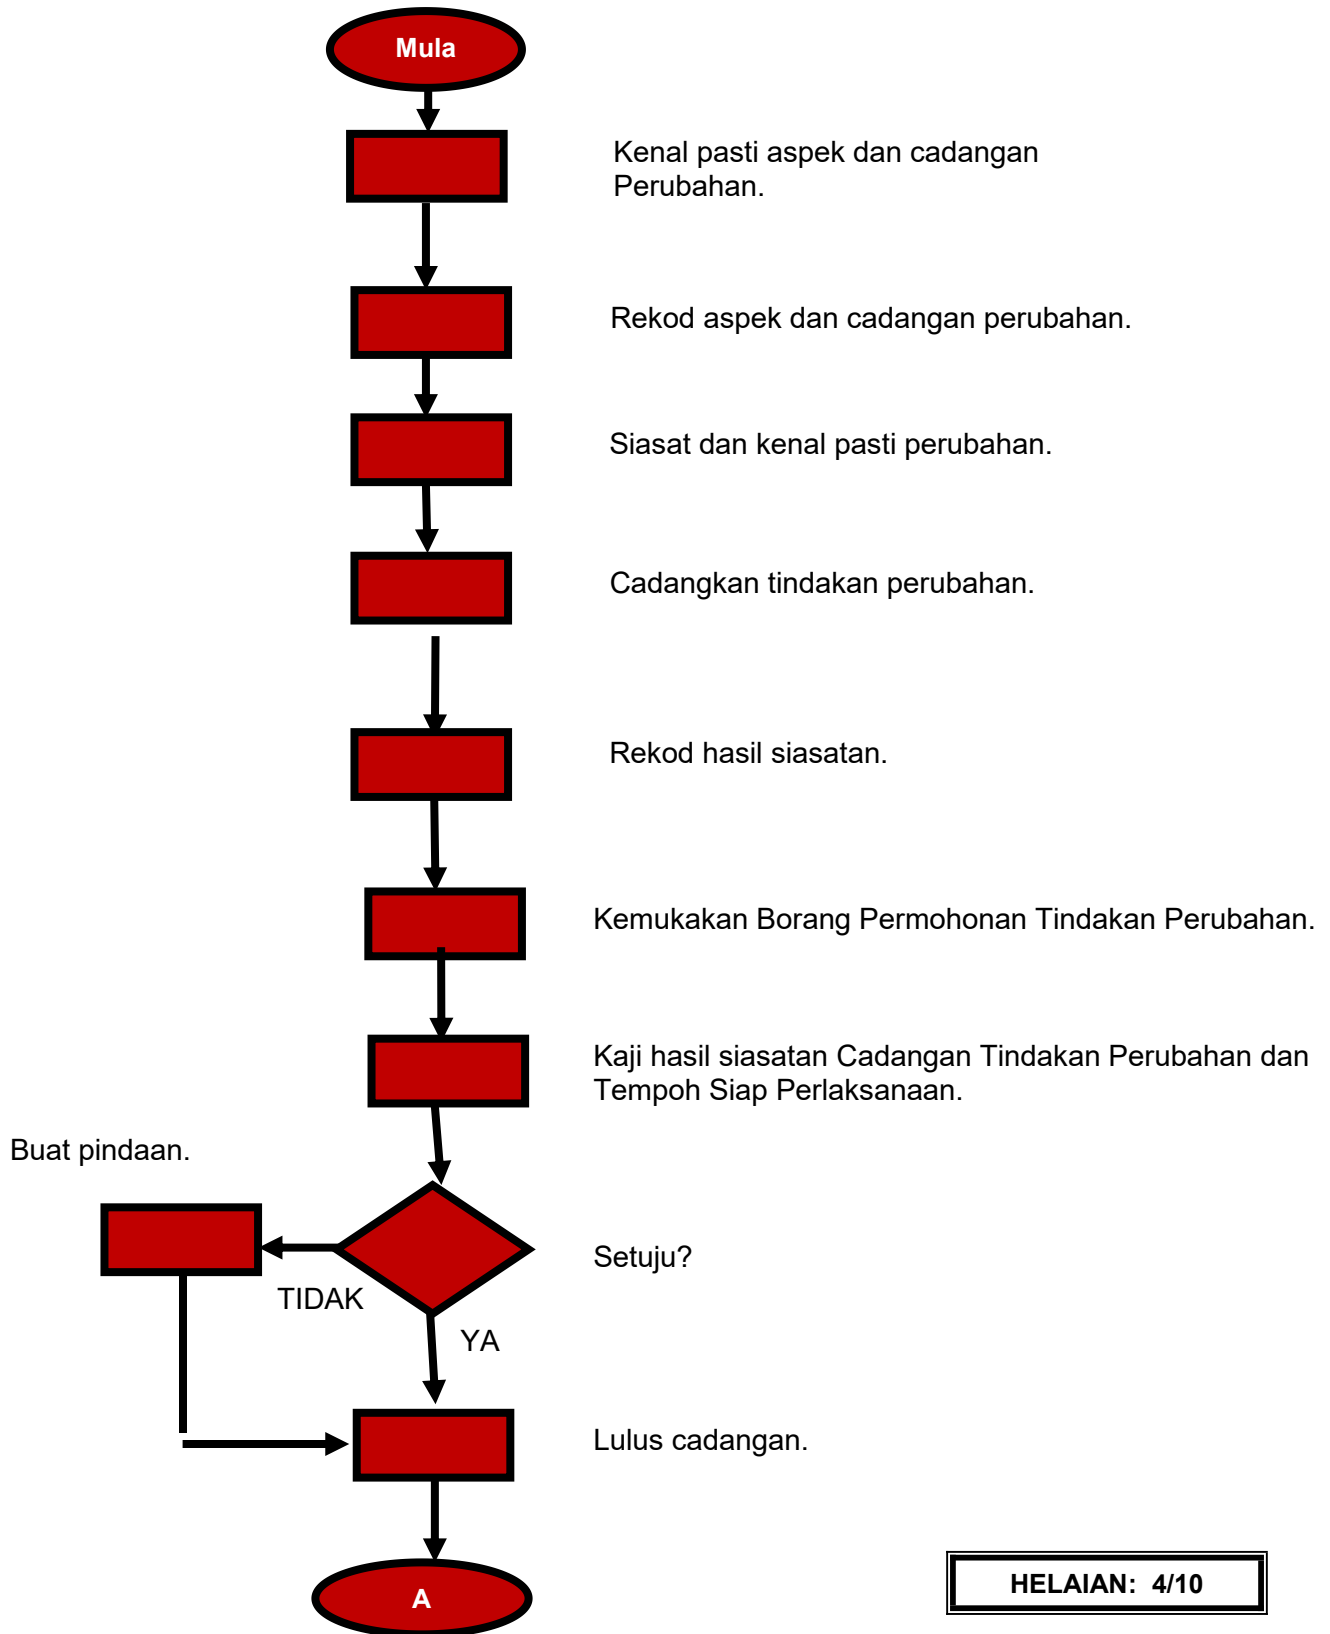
Mula

Kenal pasti aspek dan cadangan Perubahan.

Rekod aspek dan cadangan perubahan.

Siasat dan kenal pasti perubahan.

Cadangkan tindakan perubahan.

Rekod hasil siasatan.

Kemukakan Borang Permohonan Tindakan Perubahan.

Kaji hasil siasatan Cadangan Tindakan Perubahan dan Tempoh Siap Perlaksanaan.

Buat pindaan.

Setuju?

TIDAK

YA

Lulus cadangan.

A

HELAIAN: 4/10